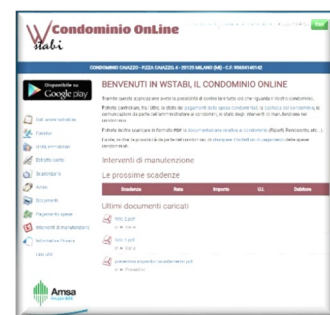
Wstabi Condominio OnLine

Esci

CONDOMINIO CHIAZZO - PIAZZA CHIAZZO, 6 - 20135 MILANO (MI) - C.F. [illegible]

Disponibile su Google play

BENVENUTI IN WSTABI, IL CONDOMINIO ONLINE

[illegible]

Interventi di manutenzione

Le prossime scadenze

| Scadenza | Rata | Importo | U.I. | Debitore |
|---|---|---|---|---|

Ultimi documenti caricati

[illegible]
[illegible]
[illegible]

Amsa